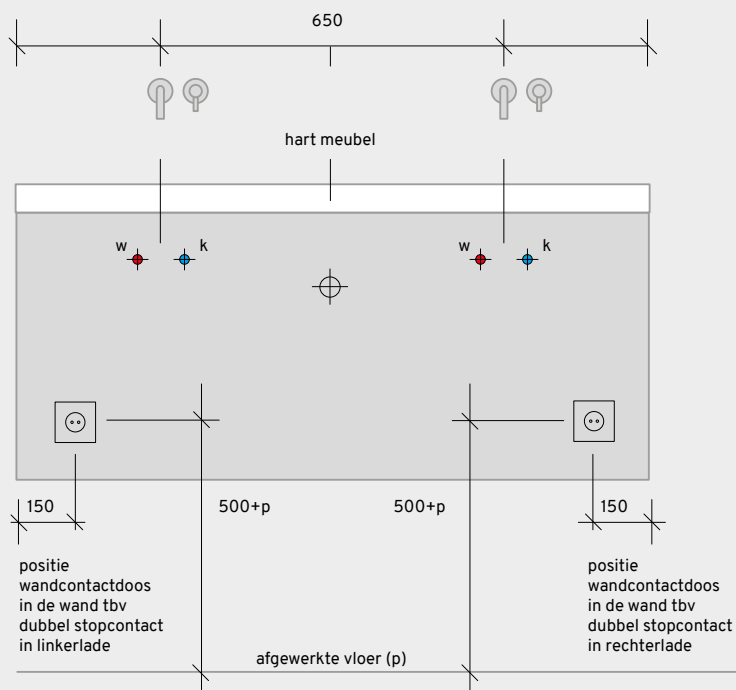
650

hart meubel

w k

w k

150

500+p

500+p

150

positie wandcontactdoos in de wand tbv dubbel stopcontact in linkerlade

positie wandcontactdoos in de wand tbv dubbel stopcontact in rechterlade

afgewerkte vloer (p)